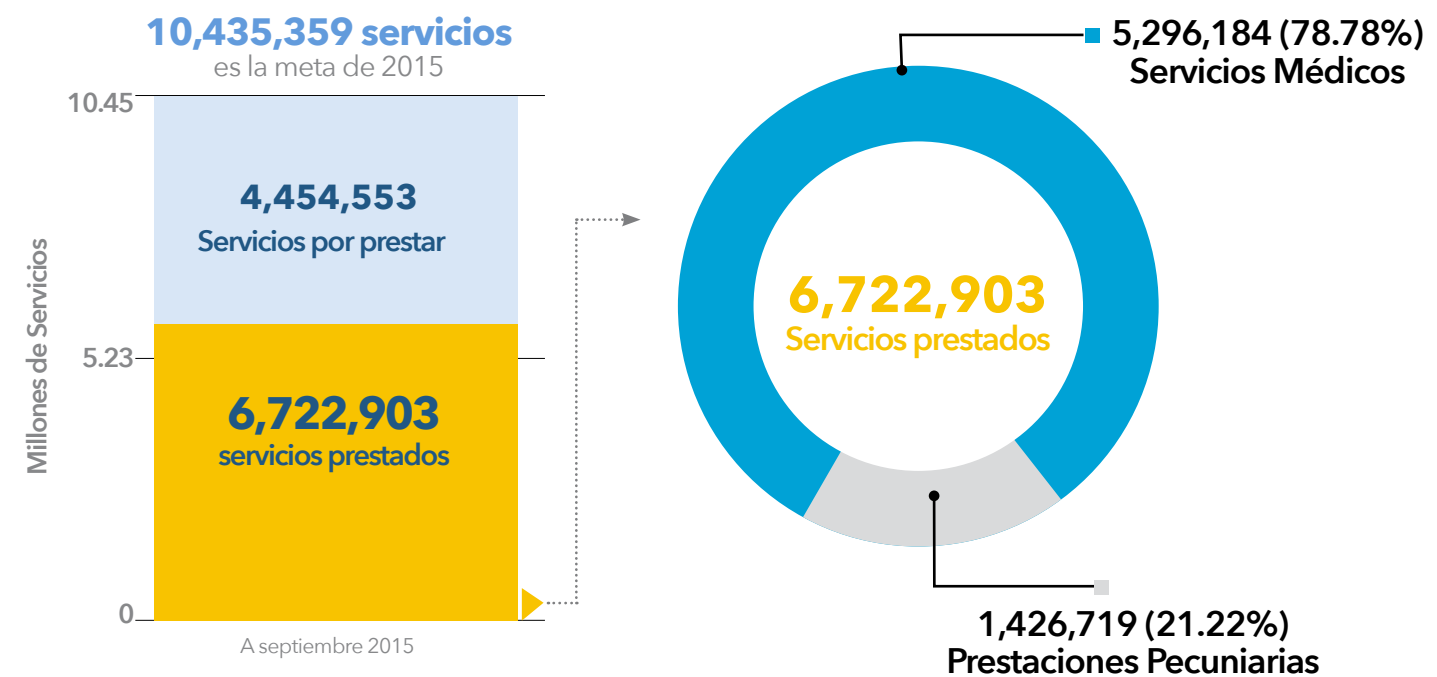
10,435,359 servicios
es la meta de 2015

10.45
5.23
0

Millones de Servicios

4,454,553
Servicios por prestar

6,722,903
servicios prestados

A septiembre 2015

5,296,184 (78.78%)
Servicios Médicos

6,722,903
Servicios prestados

1,426,719 (21.22%)
Prestaciones Pecuniarias